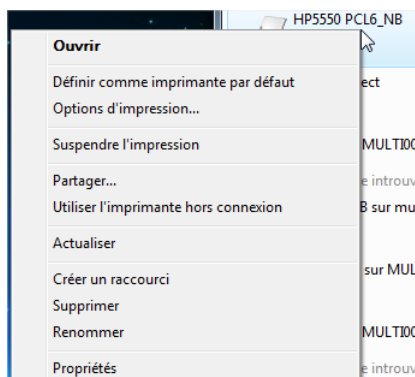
HP5550 PCL6_NB

Ouvrir

Définir comme imprimante par défaut
Options d'impression...

Suspendre l'impression

Partager...
Utiliser l'imprimante hors connexion

Actualiser

Créer un raccourci
Supprimer
Renommer

Propriétés

ect
MULTI0
e introuv
B sur mu
sur MUL
MULTI0
e introuv